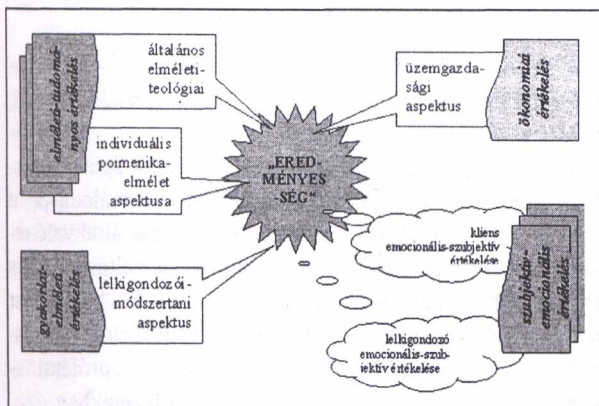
elméleti-tudományos értékelés

általános elméleti-teológiai

individuális poimenika-elmélet aspektusa

„EREDMÉNYESSÉG”

üzemgazdasági aspektus

ökonómiai értékelés

gyakorlati-elméleti értékelés

lelkigondozói-módszertani aspektus

kliens emocionális-szubjektív értékelése

szubjektív-emocionális értékelés

lelkigondozó emocionális-szubjektív értékelése